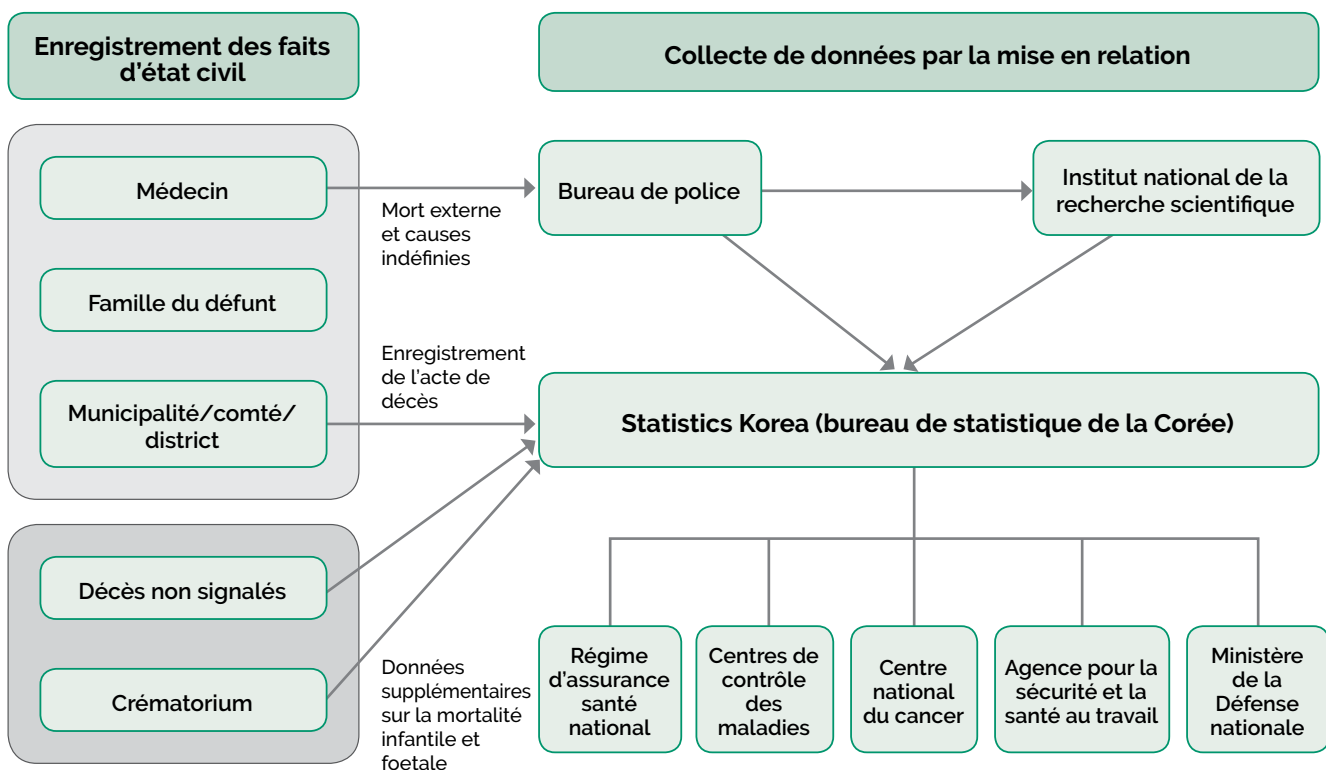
Enregistrement des faits d'état civil

Collecte de données par la mise en relation

Médecin

Mort externe et causes indéfinies

Bureau de police

Institut national de la recherche scientifique

Famille du défunt

Enregistrement de l'acte de décès

Municipalité/comté/ district

Statistics Korea (bureau de statistique de la Corée)

Décès non signalés

Crématorium

Données supplémentaires sur la mortalité infantile et foetale

Régime d'assurance santé national

Centres de contrôle des maladies

Centre national du cancer

Agence pour la sécurité et la santé au travail

Ministère de la Défense nationale